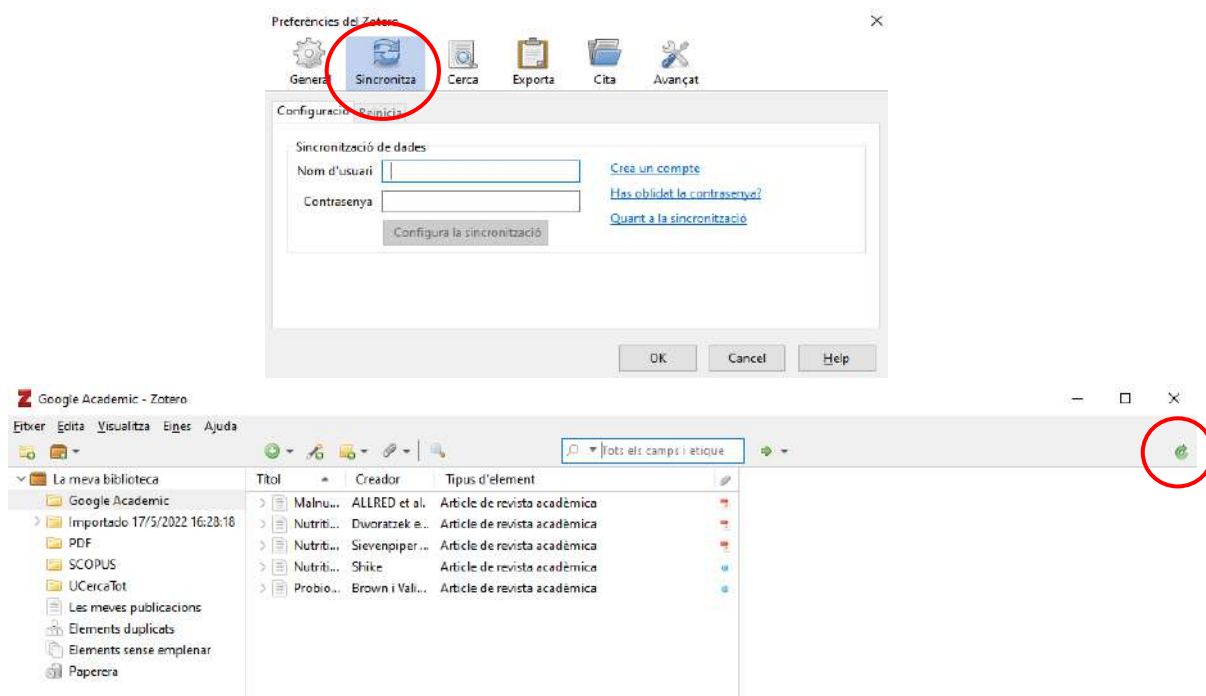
Preferències del Zotero

General Sincronitza Cerca Exporta Cita Avançat

Configuració Reinicia

Sincronització de dades

Nom d'usuari

Contrasenya

Configura la sincronització

Crea un compte

Has oblidat la contrasenya?

Quant a la sincronització

OK Cancel Help

Google Academic - Zotero

Fitxer Edita Visualitza Eines Ajuda

Tots els camps i etique

La meva biblioteca
Google Academic
Importado 17/5/2022 16:28:18
PDF
SCOPUS
UCercaTot
Les meves publicacions
Elements duplicats
Elements sense emplenar
Paperera

| Títol | Creador | Tipus d'element |
|---|---|---|
| Malnu... | ALLRED et al. | Article de revista acadèmica |
| Nutriti... | Dworatzek e... | Article de revista acadèmica |
| Nutriti... | Sievenpiper ... | Article de revista acadèmica |
| Nutriti... | Shike | Article de revista acadèmica |
| Probio... | Brown i Vali... | Article de revista acadèmica |